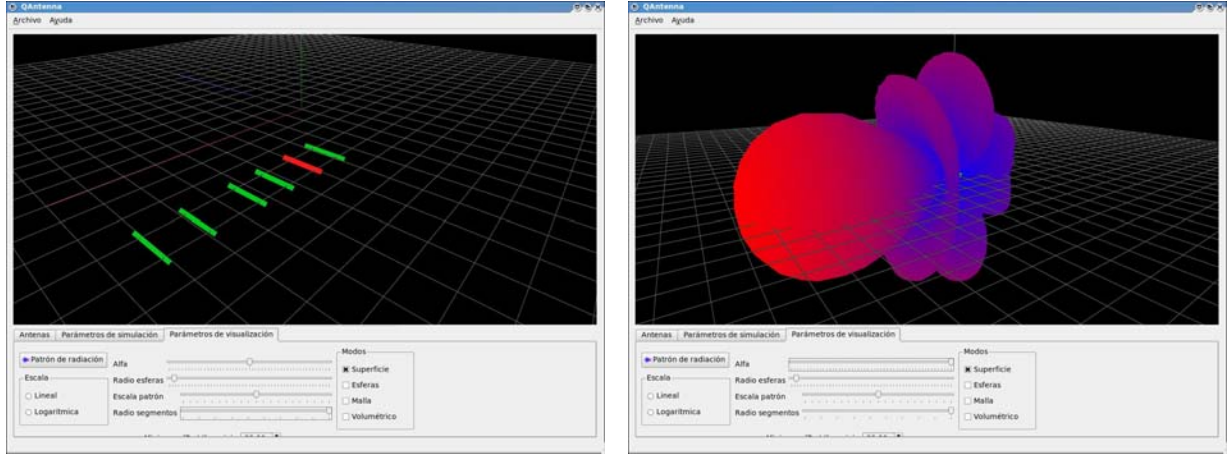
QAntenna
Archivo Ayuda

Antenas | Parámetros de simulación | Parámetros de visualización

Patrón de radiación
Escala
Lineal
Logarítmica
Alfa
Radio esferas
Escala patrón
Radio segmentos
Modos
Superficie
Esferas
Malla
Volumétrico
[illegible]

QAntenna
Archivo Ayuda

Antenas | Parámetros de simulación | Parámetros de visualización

Patrón de radiación
Escala
Lineal
Logarítmica
Alfa
Radio esferas
Escala patrón
Radio segmentos
Modos
Superficie
Esferas
Malla
Volumétrico
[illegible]